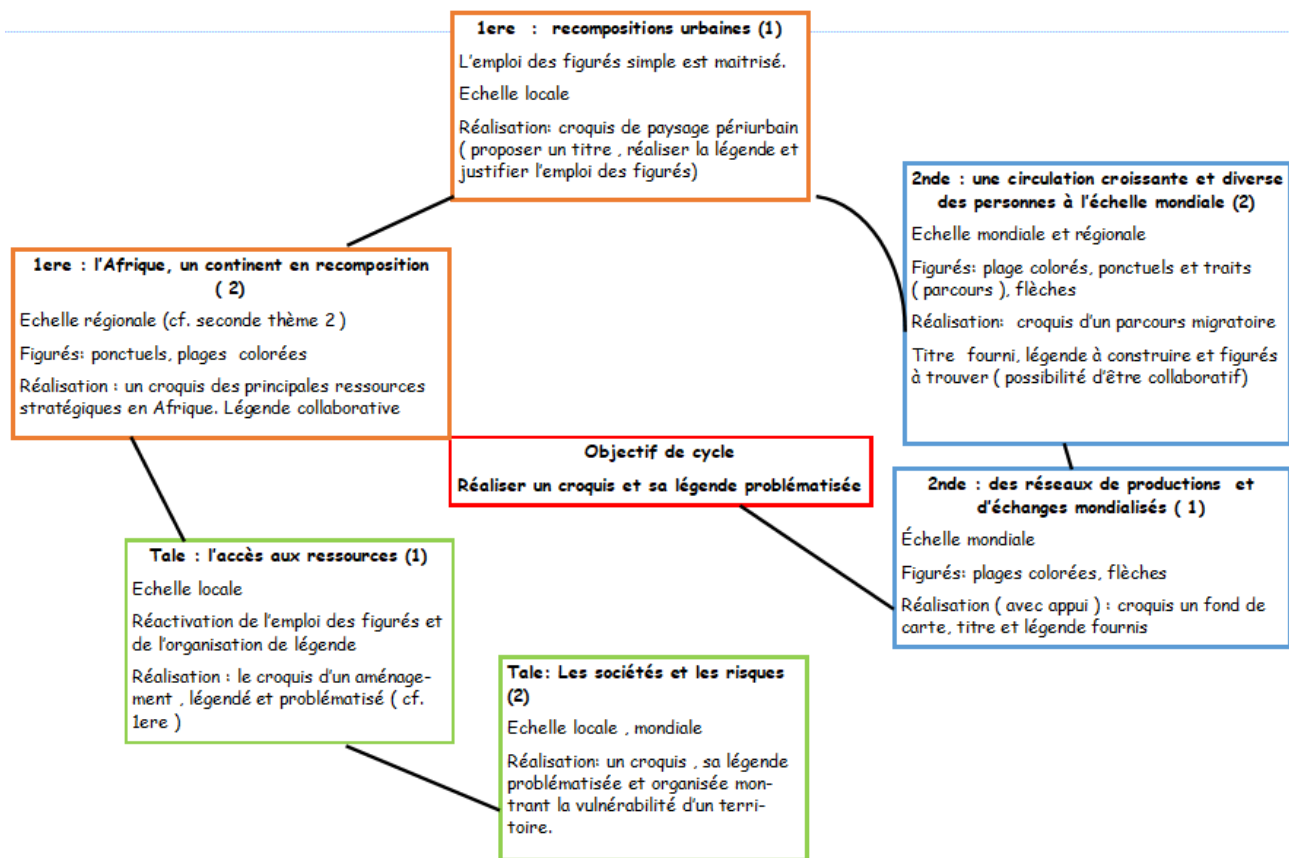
1ere : recompositions urbaines (1)

L'emploi des figurés simple est maitrisé.

Echelle locale

Réalisation: croquis de paysage périurbain ( proposer un titre , réaliser la légende et justifier l'emploi des figurés)

2nde : une circulation croissante et diverse des personnes à l'échelle mondiale (2)

Echelle mondiale et régionale

Figurés: plage colorés, ponctuels et traits ( parcours ), flèches

Réalisation: croquis d'un parcours migratoire

Titre fourni, légende à construire et figurés à trouver ( possibilité d'être collaboratif)

1ere : l'Afrique, un continent en recomposition ( 2)

Echelle régionale (cf. seconde thème 2 )

Figurés: ponctuels, plages colorées

Réalisation : un croquis des principales ressources stratégiques en Afrique. Légende collaborative

Objectif de cycle

Réaliser un croquis et sa légende problématisée

2nde : des réseaux de productions et d'échanges mondialisés ( 1)

Échelle mondiale

Figurés: plages colorées, flèches

Réalisation ( avec appui ) : croquis un fond de carte, titre et légende fournis

Tale : l'accès aux ressources (1)

Echelle locale

Réactivation de l'emploi des figurés et de l'organisation de légende

Réalisation : le croquis d'un aménagement , légendé et problématisé ( cf. 1ere )

Tale: Les sociétés et les risques (2)

Echelle locale , mondiale

Réalisation: un croquis , sa légende problématisée et organisée montrant la vulnérabilité d'un territoire.